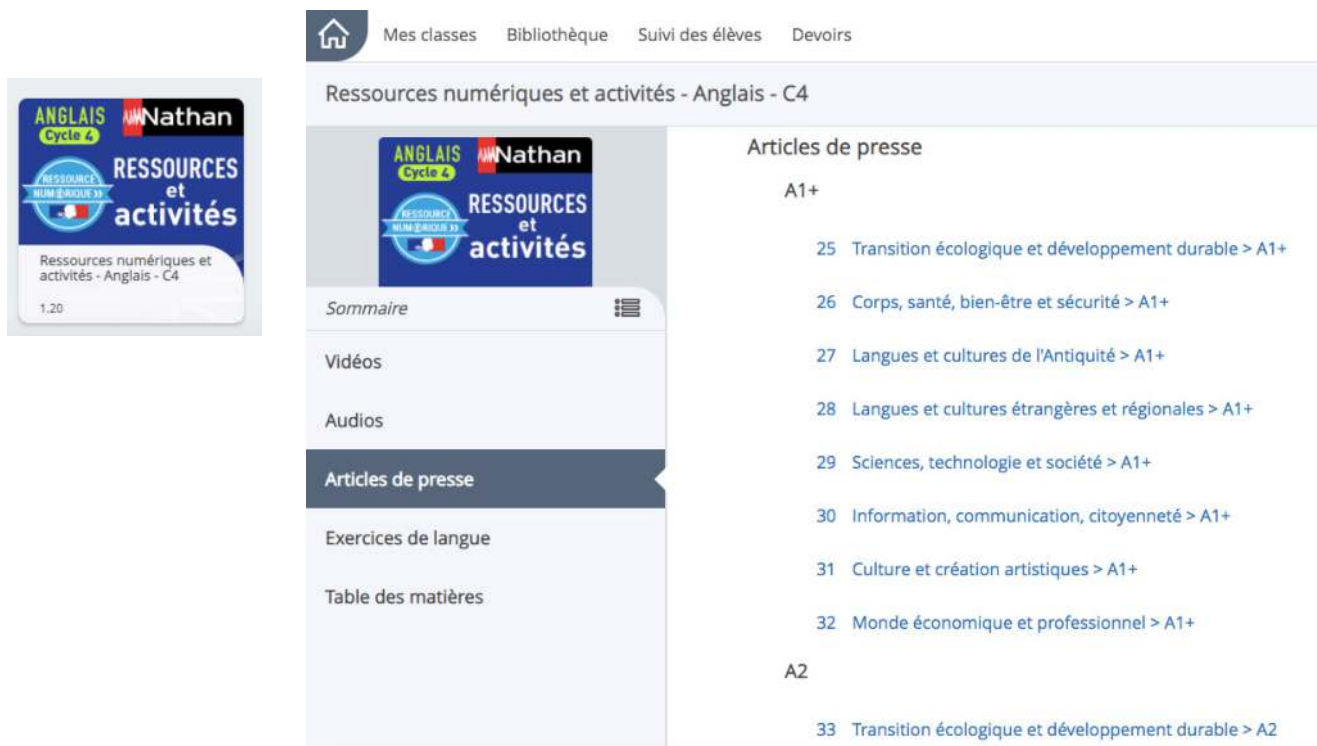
ANGLAIS Cycle 4 Nathan RESSOURCE NUMÉRIQUE RESSOURCES et activités

Ressources numériques et activités - Anglais - C4

1.20

Mes classes Bibliothèque Suivi des élèves Devoirs

Ressources numériques et activités - Anglais - C4

ANGLAIS Cycle 4 Nathan RESSOURCE NUMÉRIQUE RESSOURCES et activités

Sommaire

Vidéos

Audios

Articles de presse

Exercices de langue

Table des matières

Articles de presse

A1+

25 Transition écologique et développement durable > A1+

26 Corps, santé, bien-être et sécurité > A1+

27 Langues et cultures de l'Antiquité > A1+

28 Langues et cultures étrangères et régionales > A1+

29 Sciences, technologie et société > A1+

30 Information, communication, citoyenneté > A1+

31 Culture et création artistiques > A1+

32 Monde économique et professionnel > A1+

A2

33 Transition écologique et développement durable > A2